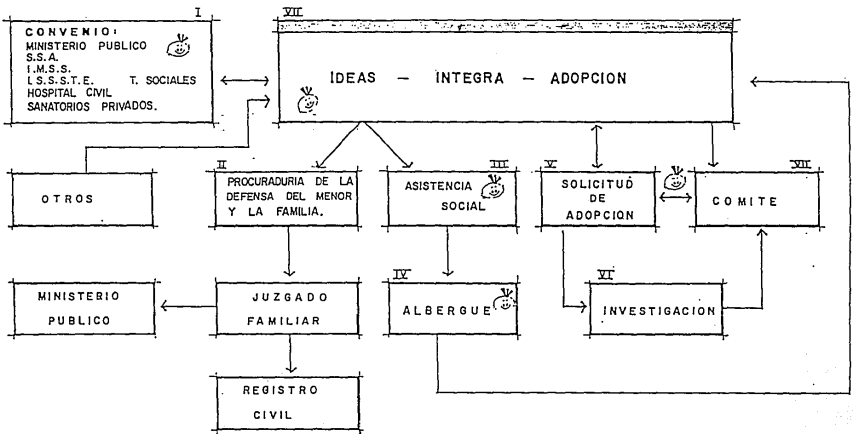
I
CONVENIO:
MINISTERIO PUBLICO
S.S.A.
I.M.S.S.
I.S.S.S.T.E. T. SOCIALES
HOSPITAL CIVIL
SANATORIOS PRIVADOS.

VII
IDEAS — INTEGRA — ADOPCION

OTROS

II
PROCURADURIA DE LA DEFENSA DEL MENOR Y LA FAMILIA.

III
ASISTENCIA SOCIAL

V
SOLICITUD DE ADOPCION

VIII
COMITE

MINISTERIO PUBLICO

JUZGADO FAMILIAR

IV
ALBERGUE

VI
INVESTIGACION

REGISTRO CIVIL